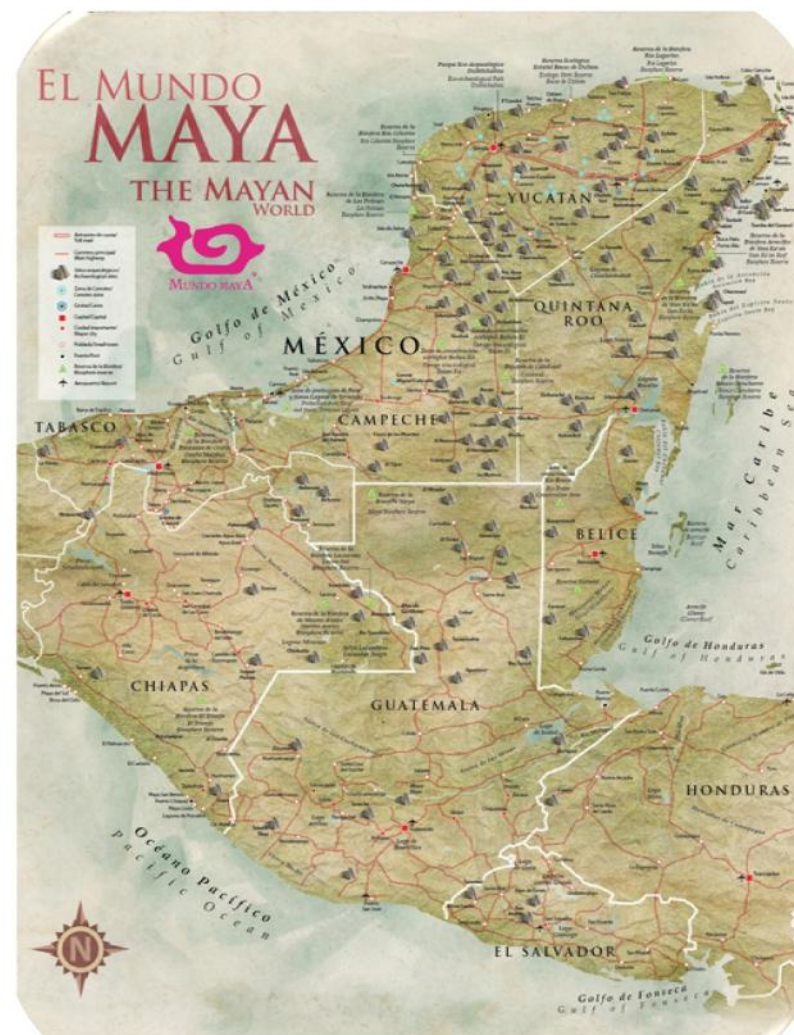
EL MUNDO MAYA
THE MAYAN WORLD

MUNDO MAYA

Golfo de México
Gulf of Mexico

MÉXICO

YUCATÁN

QUINTANA ROO

CAMPECHE

TABASCO

BELICE

Mar Caribe
Caribbean Sea

Golfo de Honduras
Gulf of Honduras

CHIAPAS

GUATEMALA

HONDURAS

Océano Pacífico
Pacific Ocean

EL SALVADOR

Golfo de Fonseca
Gulf of Fonseca

N